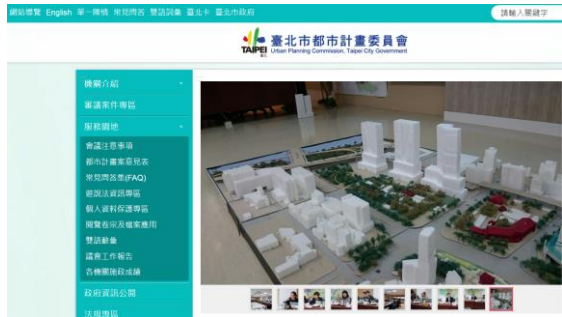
網站導覽 English 單一簡碼 常見問答 雙語詞彙 臺北卡 臺北市政府

請輸入關鍵字

TAIPEI 臺北市都市計畫委員會 Urban Planning Commission, Taipei City Government

機關介紹

審議案件專區

服務園地

會議注意事項

都市計畫案意見表

常見問答集(FAQ)

遊說法資訊專區

個人資料保護專區

閱覽看示及檔案應用

雙語辭彙

議會工作報告

各機關施政成績

政府資訊公開

法規專區